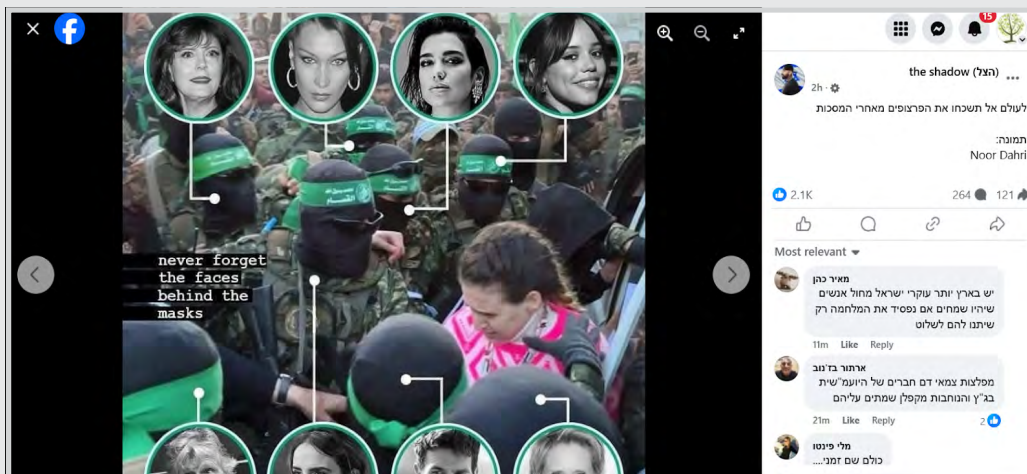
never forget the faces behind the masks

the shadow (הצל)
2h ·
לעולם אל תשכחו את הפרצופים מאחרי המסכות

תמונה:
Noor Dahri

2.1K
264
121

Most relevant

מאיר כהן
יש בארץ יותר עוקרי ישראל מחול אנשים שיהיו שמחים אם נפסיד את המלחמה רק שיתנו להם לשלוט
11m Like Reply

ארתור בד'נוב
מפלצות צמאי דם חברים של היועמ"שית בג"ץ והנוחבות מקפלן שמתים עליהם
21m Like Reply 2

מלי פינטו
כולם שם זמני....

15